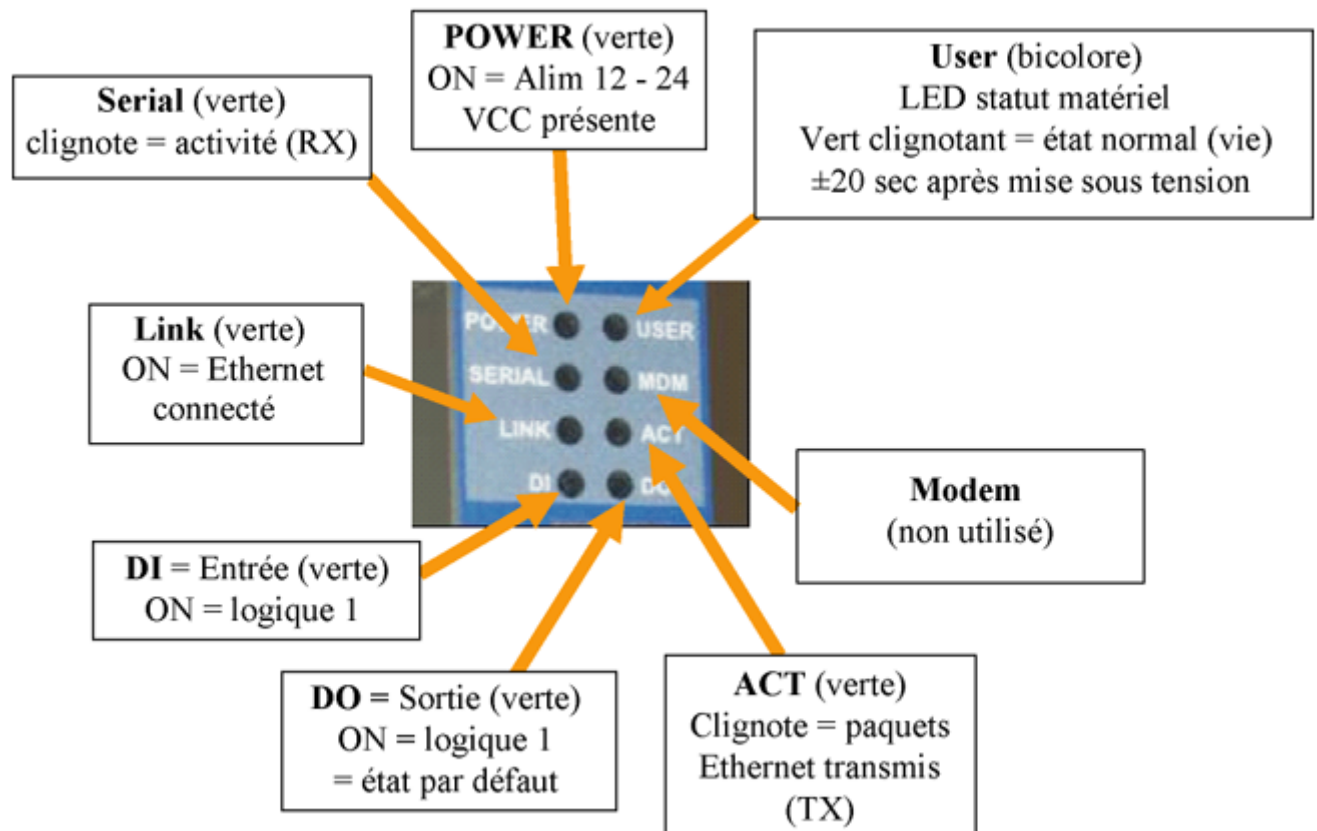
POWER (verte)
ON = Alim 12 - 24 VCC présente

Serial (verte)
clignote = activité (RX)

User (bicolore)
LED statut matériel
Vert clignotant = état normal (vie)
±20 sec après mise sous tension

POWER
USER
SERIAL
MDM
LINK
ACT
DI
DO

Link (verte)
ON = Ethernet connecté

Modem
(non utilisé)

DI = Entrée (verte)
ON = logique 1

DO = Sortie (verte)
ON = logique 1
= état par défaut

ACT (verte)
Clignote = paquets Ethernet transmis (TX)